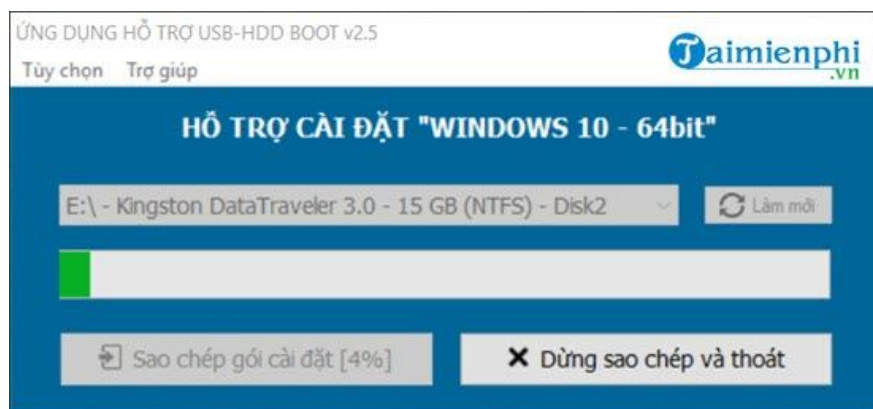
ỨNG DỤNG HỖ TRỢ USB-HDD BOOT v2.5

Tùy chọn Trợ giúp

Taimienphi .vn

HỖ TRỢ CÀI ĐẶT "WINDOWS 10 - 64bit"

E:\ - Kingston DataTraveler 3.0 - 15 GB (NTFS) - Disk2

Làm mới

Sao chép gói cài đặt [4%]

✕ Dừng sao chép và thoát